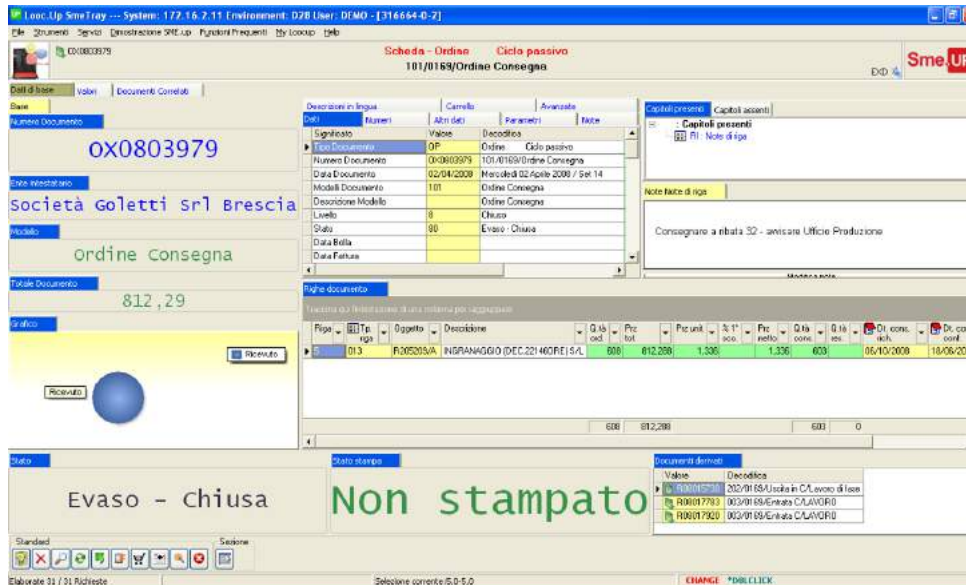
Looc.Up SmeTray --- System: 172.16.2.11 Environment: D2B User: DEMO - [316664-0-2]

File Strumenti Servizi Dimostrazione SME.up Funzioni Frequenti My Loocup Help

OX0803979

Scheda - Ordine Ciclo passivo
101/0169/Ordine Consegna

Sme.UP

Dati di base | Valori | Documenti Correlati

Base

Numero Documento
OX0803979

Ente intestatario
Società Goletti Srl Brescia

Modello
Ordine Consegna

Totale Documento
812,29

Grafico

Ricevuto

Ricevuto

Descrizioni in lingua | Carrello | Avanzate
Dati | Numeri | Altri dati | Parametri | Note

| Significato | Valore | Decodifica |
|---|---|---|
| Tipo Documento | OP | Ordine Ciclo passivo |
| Numero Documento | OX0803979 | 101/0169/Ordine Consegna |
| Data Documento | 02/04/2008 | Mercoledì 02 Aprile 2008 / Set 14 |
| Modello Documento | 101 | Ordine Consegna |
| Descrizione Modello | | Ordine Consegna |
| Livello | 8 | Chiuso |
| Stato | 80 | Evaso - Chiusa |
| Data Bolla | | |
| Data Fattura | | |

Capitoli presenti | Capitoli assenti
: Capitoli presenti
R1 : Note di riga

Note fisse di riga

Consegnare a ribatta 32 - avvisare Ufficio Produzione

Righe documento

Trascina qui l'intestazione di una colonna per raggruppare

| Riga | Tp. riga | Oggetto | Descrizione | Q.tà ord. | Prz tot | Prz unit. | % 1° sco. | Prz netto | Q.tà cons. | Q.tà res. | Dt. cons. rich. | Dt. cons. conf. |
|---|---|---|---|---|---|---|---|---|---|---|---|---|
| 5 | 013 | R205203/A | INGRANAGGIO (DEC.22146DRE) S/L | 608 | 812,288 | 1,336 | | 1,336 | 608 | | 06/10/2008 | 18/06/20 |
| | | | | 608 | 812,288 | | | | 608 | 0 | | |

Stato
Evaso - Chiusa

Stato stampa
Non stampato

Documenti derivati

| Valore | Decodifica |
|---|---|
| R00015730 | 202/0169/Uscita in C/Lavoro di base |
| R00017783 | 003/0169/Entrata C/LAVORO |
| R00017920 | 003/0169/Entrata C/LAVORO |

Standard | Sezione

Elaborate 31 / 31 Richieste | Selezione corrente:/5.0-5.0 | CHANGE *DBLCLICK